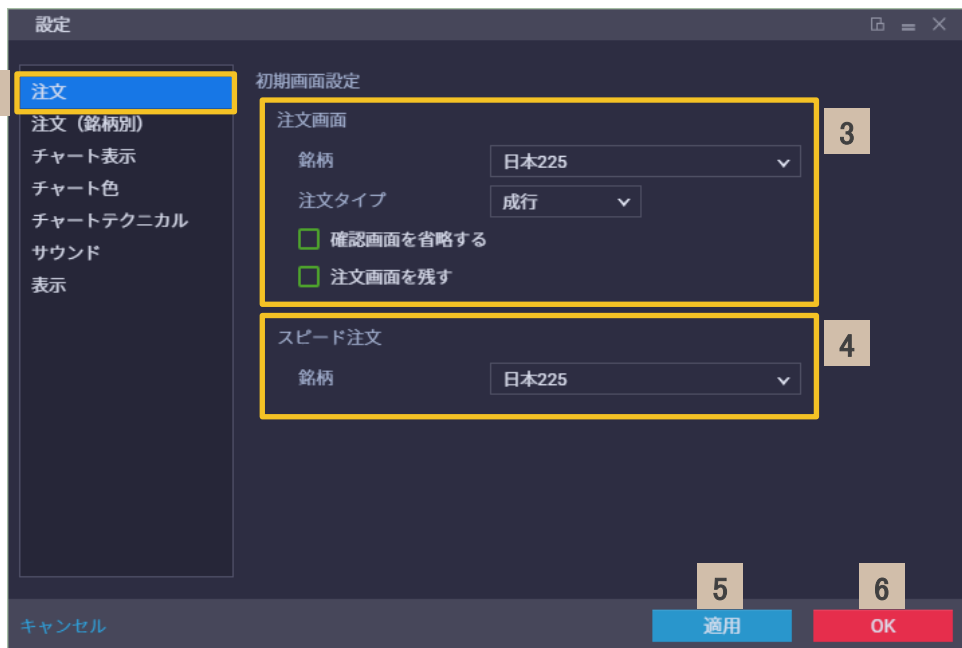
設定

注文
注文（銘柄別）
チャート表示
チャート色
チャートテクニカル
サウンド
表示

初期画面設定

注文画面
銘柄 日本225
注文タイプ 成行
確認画面を省略する
注文画面を残す

3

スピード注文
銘柄 日本225

4

キャンセル

5
適用

6
OK